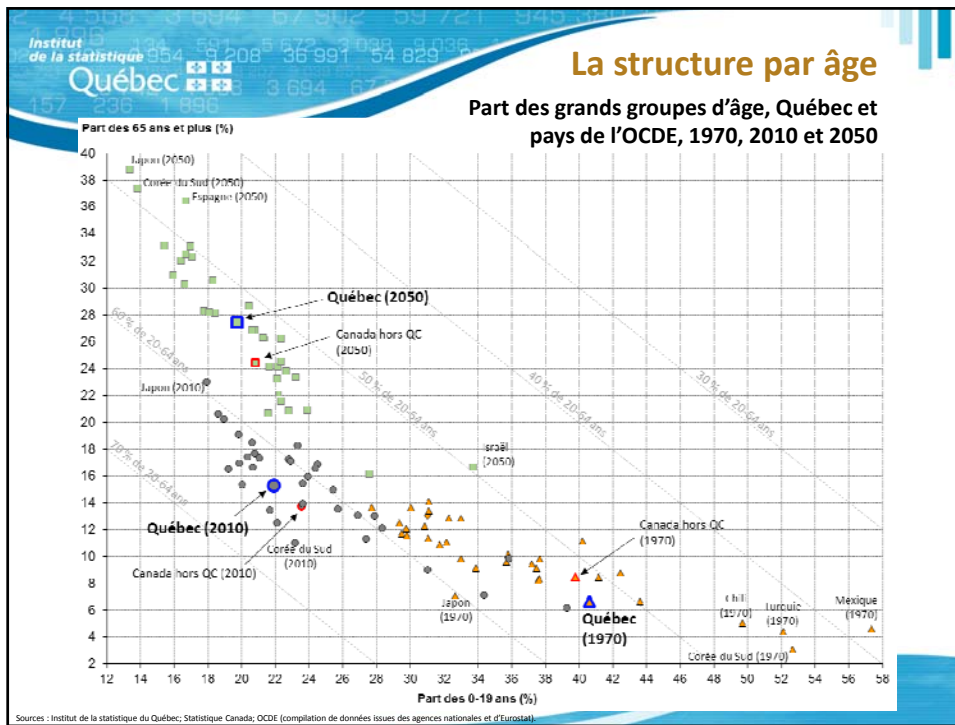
Institut de la statistique Québec

La structure par âge

Part des grands groupes d'âge, Québec et pays de l'OCDE, 1970, 2010 et 2050

Part des 65 ans et plus (%)

40
38
36
34
32
30
28
26
24
22
20
18
16
14
12
10
8
6
4
2

Japon (2050)
Corée du Sud (2050)
Espagne (2050)
Québec (2050)
Canada hors QC (2050)
Japon (2010)
60 % de 20-64 ans
50 % de 20-64 ans
40 % de 20-64 ans
30 % de 20-64 ans
70 % de 20-64 ans
Israël (2050)
Québec (2010)
Corée du Sud (2010)
Canada hors QC (2010)
Canada hors QC (1970)
Japon (1970)
Québec (1970)
Chili (1970)
Turquie (1970)
Mexique (1970)
Corée du Sud (1970)

12 14 16 18 20 22 24 26 28 30 32 34 36 38 40 42 44 46 48 50 52 54 56 58

Part des 0-19 ans (%)

Sources : Institut de la statistique du Québec; Statistique Canada; OCDE (compilation de données issues des agences nationales et d'Eurostat).